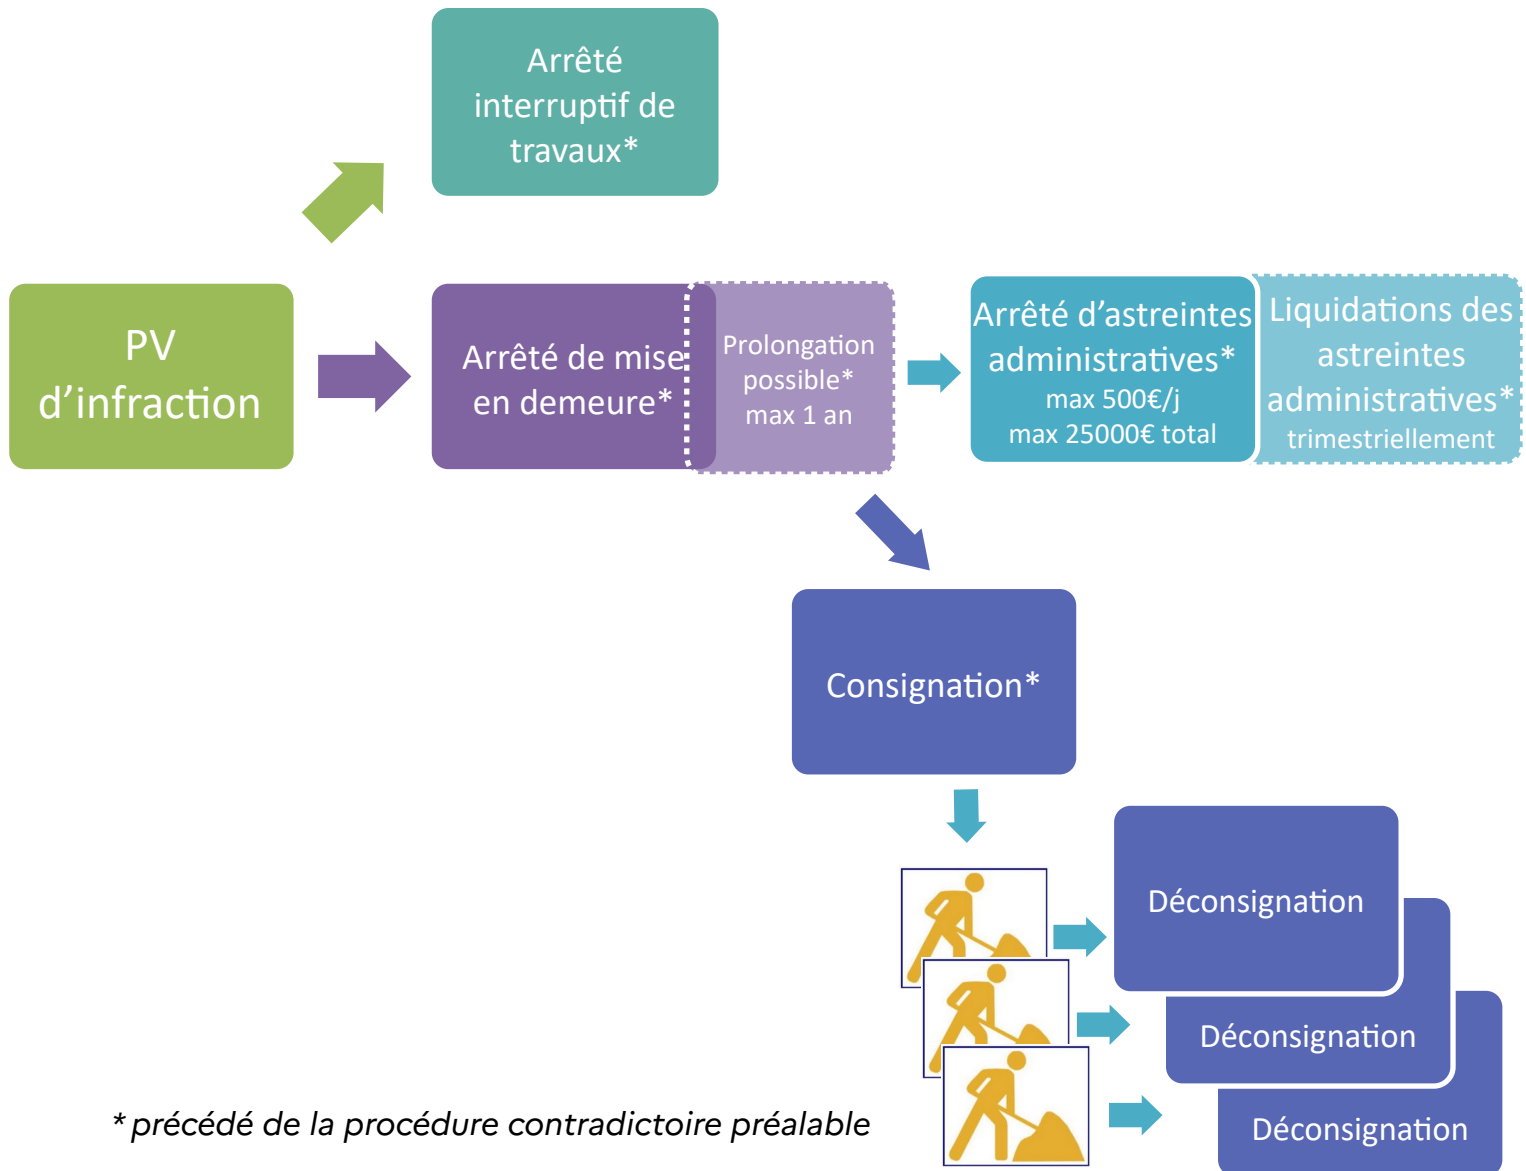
Arrêté interruptif de travaux*

PV d'infraction

Arrêté de mise en demeure*

Prolongation possible* max 1 an

Arrêté d'astreintes administratives* max 500€/j max 25000€ total

Liquidations des astreintes administratives* trimestriellement

Consignation*

Déconsignation

Déconsignation

Déconsignation

* précédé de la procédure contradictoire préalable